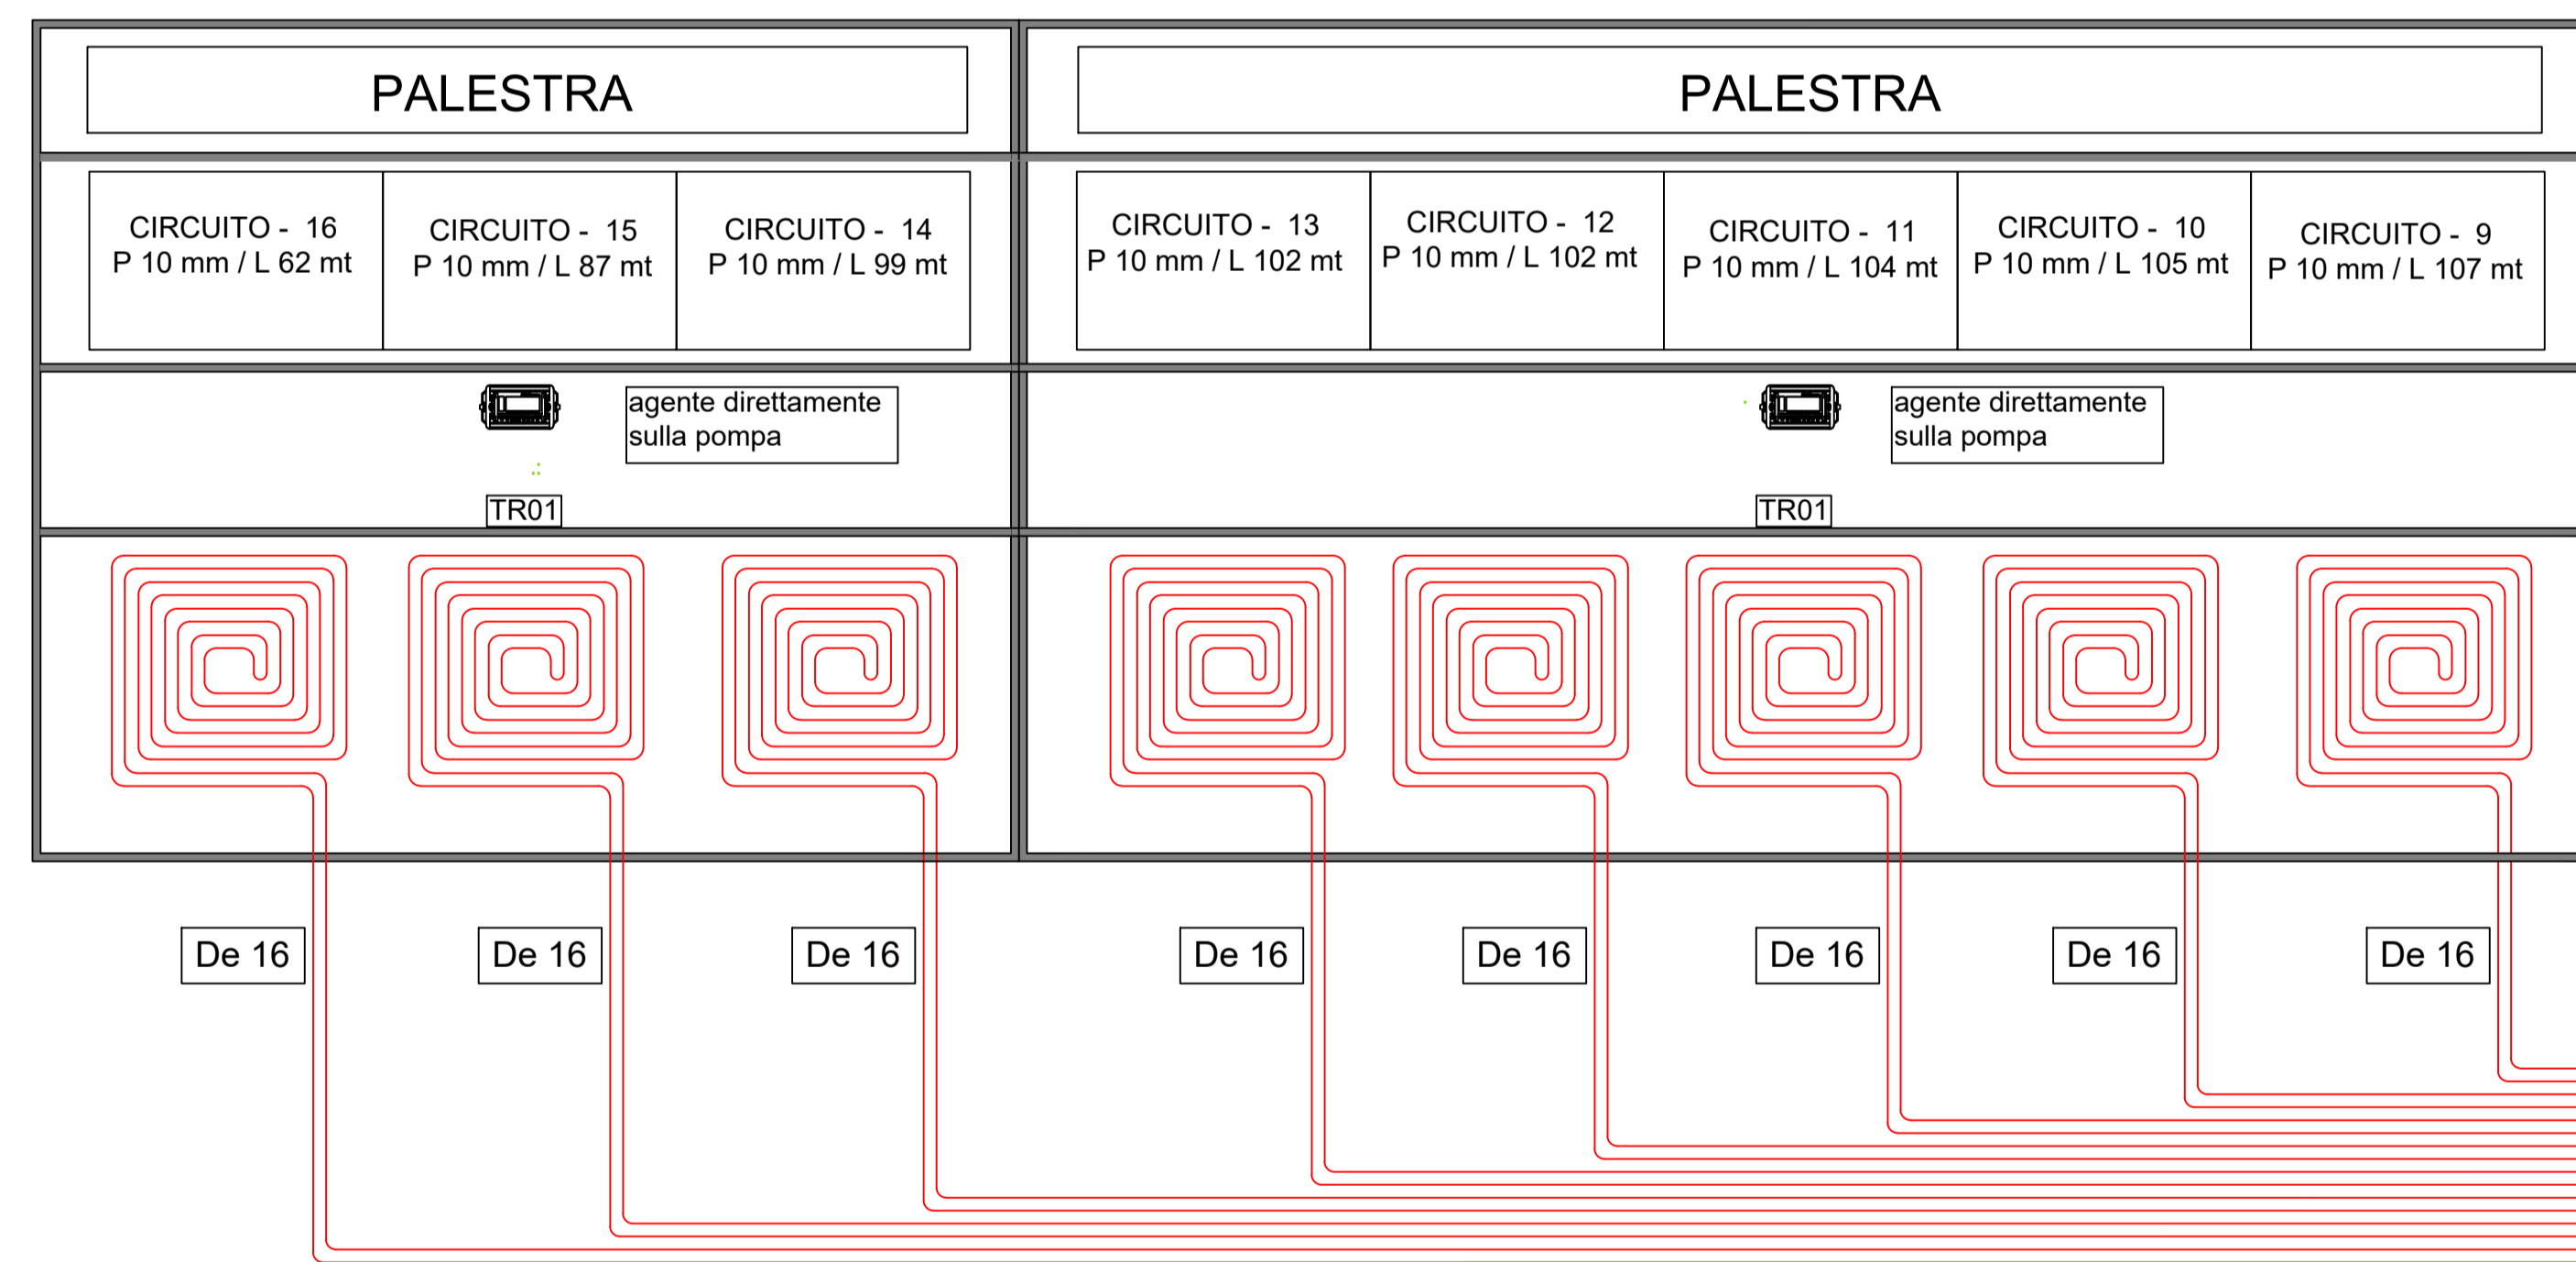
PALESTRA

PALESTRA

CIRCUITO - 16
P 10 mm / L 62 mt

CIRCUITO - 15
P 10 mm / L 87 mt

CIRCUITO - 14
P 10 mm / L 99 mt

CIRCUITO - 13
P 10 mm / L 102 mt

CIRCUITO - 12
P 10 mm / L 102 mt

CIRCUITO - 11
P 10 mm / L 104 mt

CIRCUITO - 10
P 10 mm / L 105 mt

CIRCUITO - 9
P 10 mm / L 107 mt

agente direttamente sulla pompa

TR01

agente direttamente sulla pompa

TR01

De 16

De 16

De 16

De 16

De 16

De 16

De 16

De 16